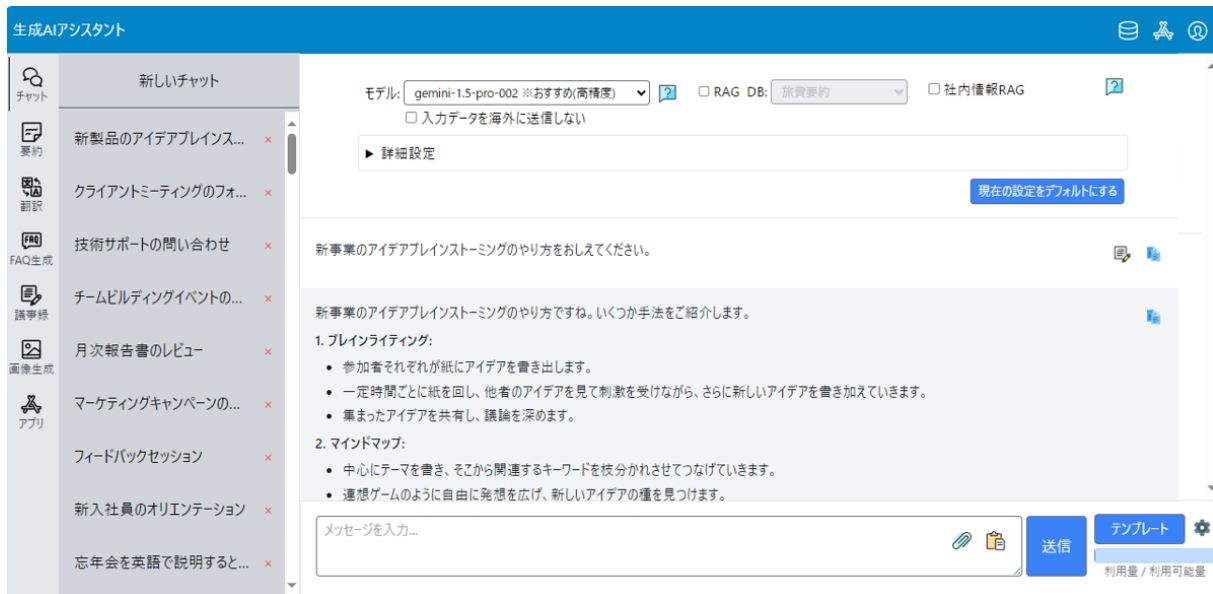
生成AIアシスタント

チャット
要約
翻訳
FAQ生成
議事録
画像生成
アプリ

新しいチャット
新製品のアイデアブレインス... ×
クライアントミーティングのフォ... ×
技術サポートの問い合わせ ×
チームビルディングイベントの... ×
月次報告書のレビュー ×
マーケティングキャンペーンの... ×
フィードバックセッション ×
新入社員のオリエンテーション ×
忘年会を英語で説明すると... ×

モデル: gemini-1.5-pro-002 ※おすすめ(高精度) ☐ RAG DB: 旅費要約 ☐ 社内情報RAG
☐ 入力データを海外に送信しない
▶ 詳細設定
現在の設定をデフォルトにする

新事業のアイデアブレインストーミングのやり方をおしえてください。

新事業のアイデアブレインストーミングのやり方ですね。いくつか手法をご紹介します。

1. ブレインライティング:
- 参加者それぞれが紙にアイデアを書き出します。
- 一定時間ごとに紙を回し、他者のアイデアを見て刺激を受けながら、さらに新しいアイデアを書き加えていきます。
- 集まったアイデアを共有し、議論を深めます。

2. マインドマップ:
- 中心にテーマを書き、そこから関連するキーワードを枝分かれさせてつなげていきます。
- 連想ゲームのように自由に発想を広げ、新しいアイデアの種を見つけます。

メッセージを入力...
送信
テンプレート
利用量 / 利用可能量